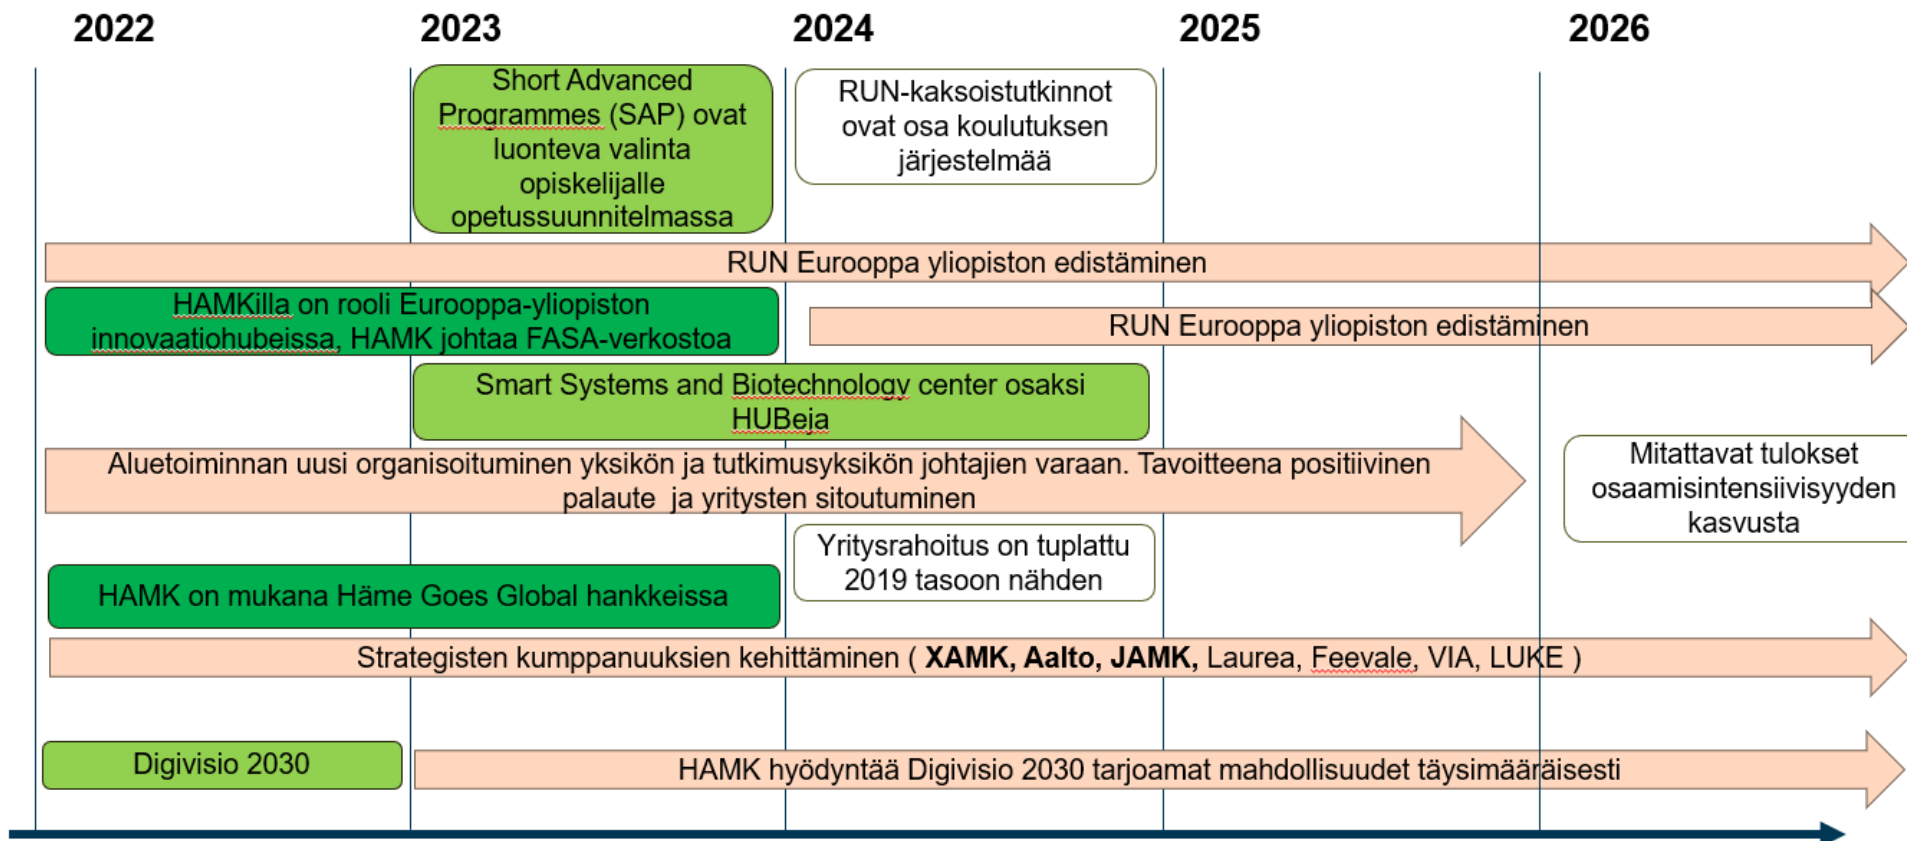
2022

2023

2024

2025

2026

Short Advanced Programmes (SAP) ovat luonteva valinta opiskelijalle opetussuunnitelmassa

RUN-kaksoistutkinnot ovat osa koulutuksen järjestelmää

RUN Eurooppa yliopiston edistäminen

HAMKilla on rooli Eurooppa-yliopiston innovaatiohubeissa, HAMK johtaa FASA-verkostoa

RUN Eurooppa yliopiston edistäminen

Smart Systems and Biotechnology center osaksi HUBeja

Aluetoiminnan uusi organisoituminen yksikön ja tutkimusyksikön johtajien varaan. Tavoitteena positiivinen palaute ja yritysten sitoutuminen

Mitattavat tulokset osaamisintensiivisyyden kasvusta

Yritysrahoitus on tuplattu 2019 tasoon nähden

HAMK on mukana Häme Goes Global hankkeissa

Strategisten kumppanuuksien kehittäminen ( **XAMK, Aalto, JAMK,** Laurea, Feevale, VIA, LUKE )

Digivisio 2030

HAMK hyödyntää Digivisio 2030 tarjoamat mahdollisuudet täysimääräisesti